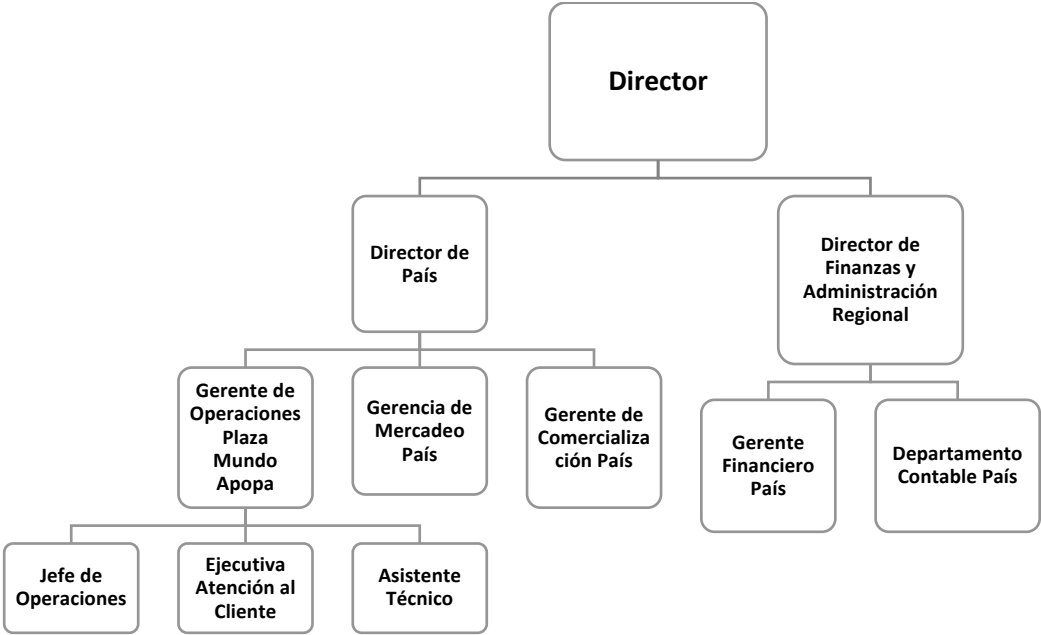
Director

Director de País

Director de Finanzas y Administración Regional

Gerente de Operaciones Plaza Mundo Apopa

Gerencia de Mercadeo País

Gerente de Comercialización País

Gerente Financiero País

Departamento Contable País

Jefe de Operaciones

Ejecutiva Atención al Cliente

Asistente Técnico